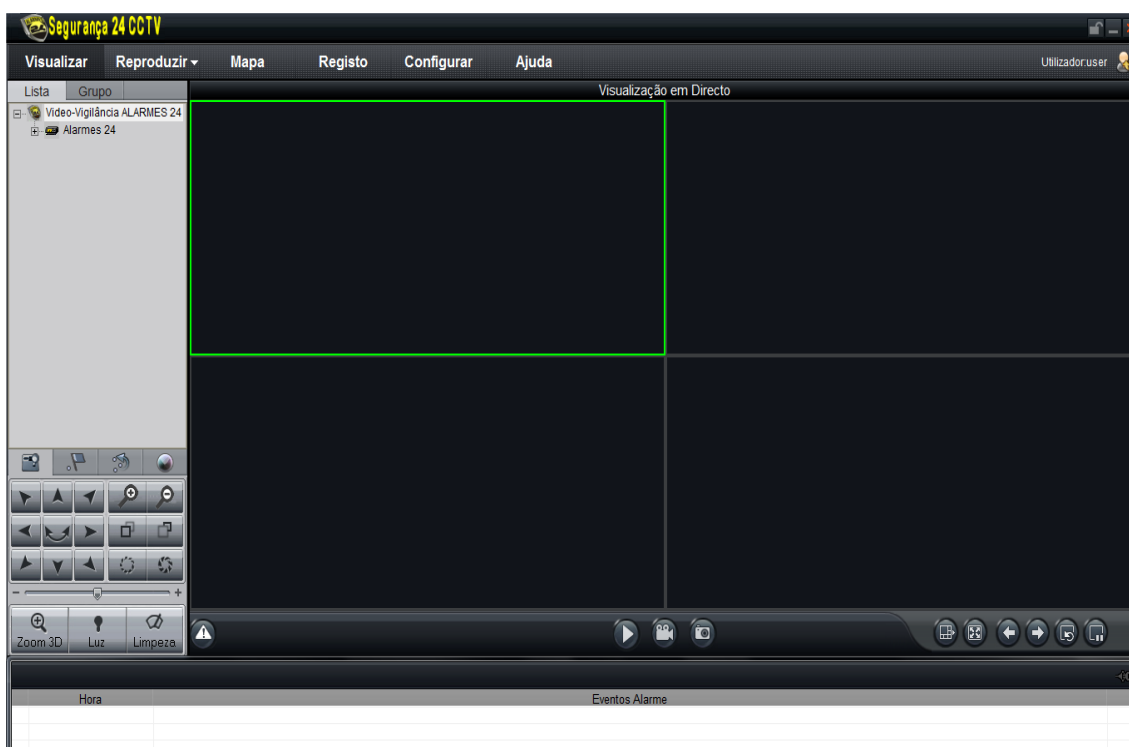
Segurança 24 CCTV

Visualizar Reproduzir Mapa Registo Configurar Ajuda Utilizador:user

Lista Grupo

Visualização em Directo

Video-Vigilância ALARMES 24
Alarmes 24

Zoom 3D Luz Limpeza

| Hora | Eventos Alarme |
|---|---|